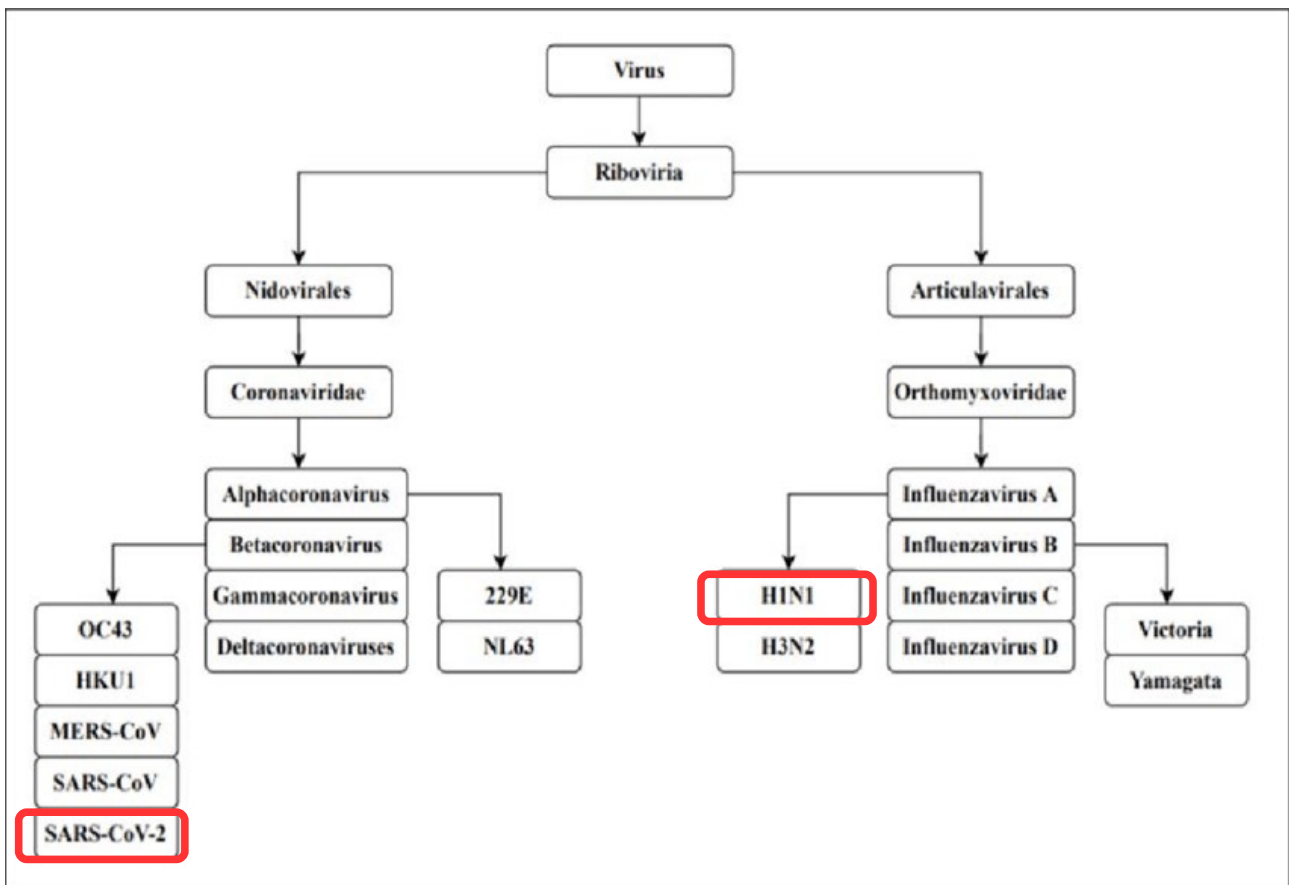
Virus

Riboviria

Nidovirales

Coronaviridae

Alphacoronavirus
Betacoronavirus
Gammacoronavirus
Deltacoronaviruses

OC43
HKU1
MERS-CoV
SARS-CoV
SARS-CoV-2

229E
NL63

Articulavirales

Orthomyxoviridae

Influenzavirus A
Influenzavirus B
Influenzavirus C
Influenzavirus D

H1N1
H3N2

Victoria
Yamagata